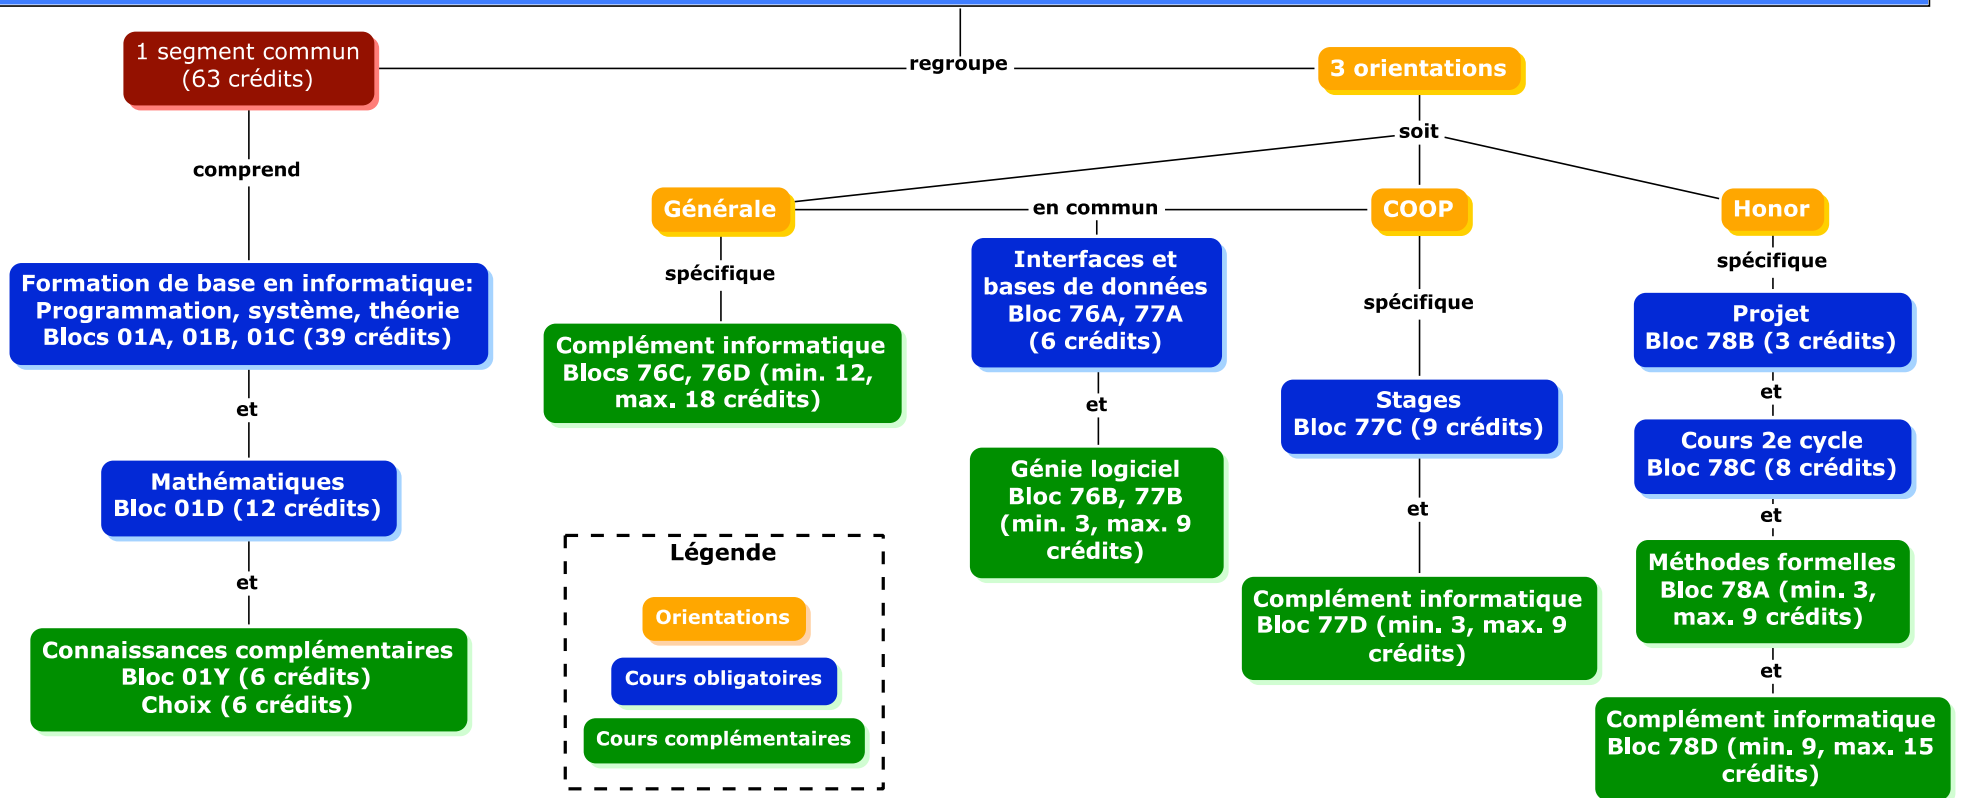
regroupe

1 segment commun
(63 crédits)

3 orientations

comprend

soit

Générale

en commun

COOP

Honor

Formation de base en informatique:
Programmation, système, théorie
Blocs 01A, 01B, 01C (39 crédits)

spécifique

Interfaces et bases de données
Bloc 76A, 77A
(6 crédits)

spécifique

spécifique

Projet
Bloc 78B (3 crédits)

Complément informatique
Blocs 76C, 76D (min. 12, max. 18 crédits)

et

et

Stages
Bloc 77C (9 crédits)

et

Mathématiques
Bloc 01D (12 crédits)

Génie logiciel
Bloc 76B, 77B
(min. 3, max. 9 crédits)

Cours 2e cycle
Bloc 78C (8 crédits)

et

et

et

Légende

Méthodes formelles
Bloc 78A (min. 3, max. 9 crédits)

Orientations

Complément informatique
Bloc 77D (min. 3, max. 9 crédits)

Cours obligatoires

et

Connaissances complémentaires
Bloc 01Y (6 crédits)
Choix (6 crédits)

Cours complémentaires

Complément informatique
Bloc 78D (min. 9, max. 15 crédits)